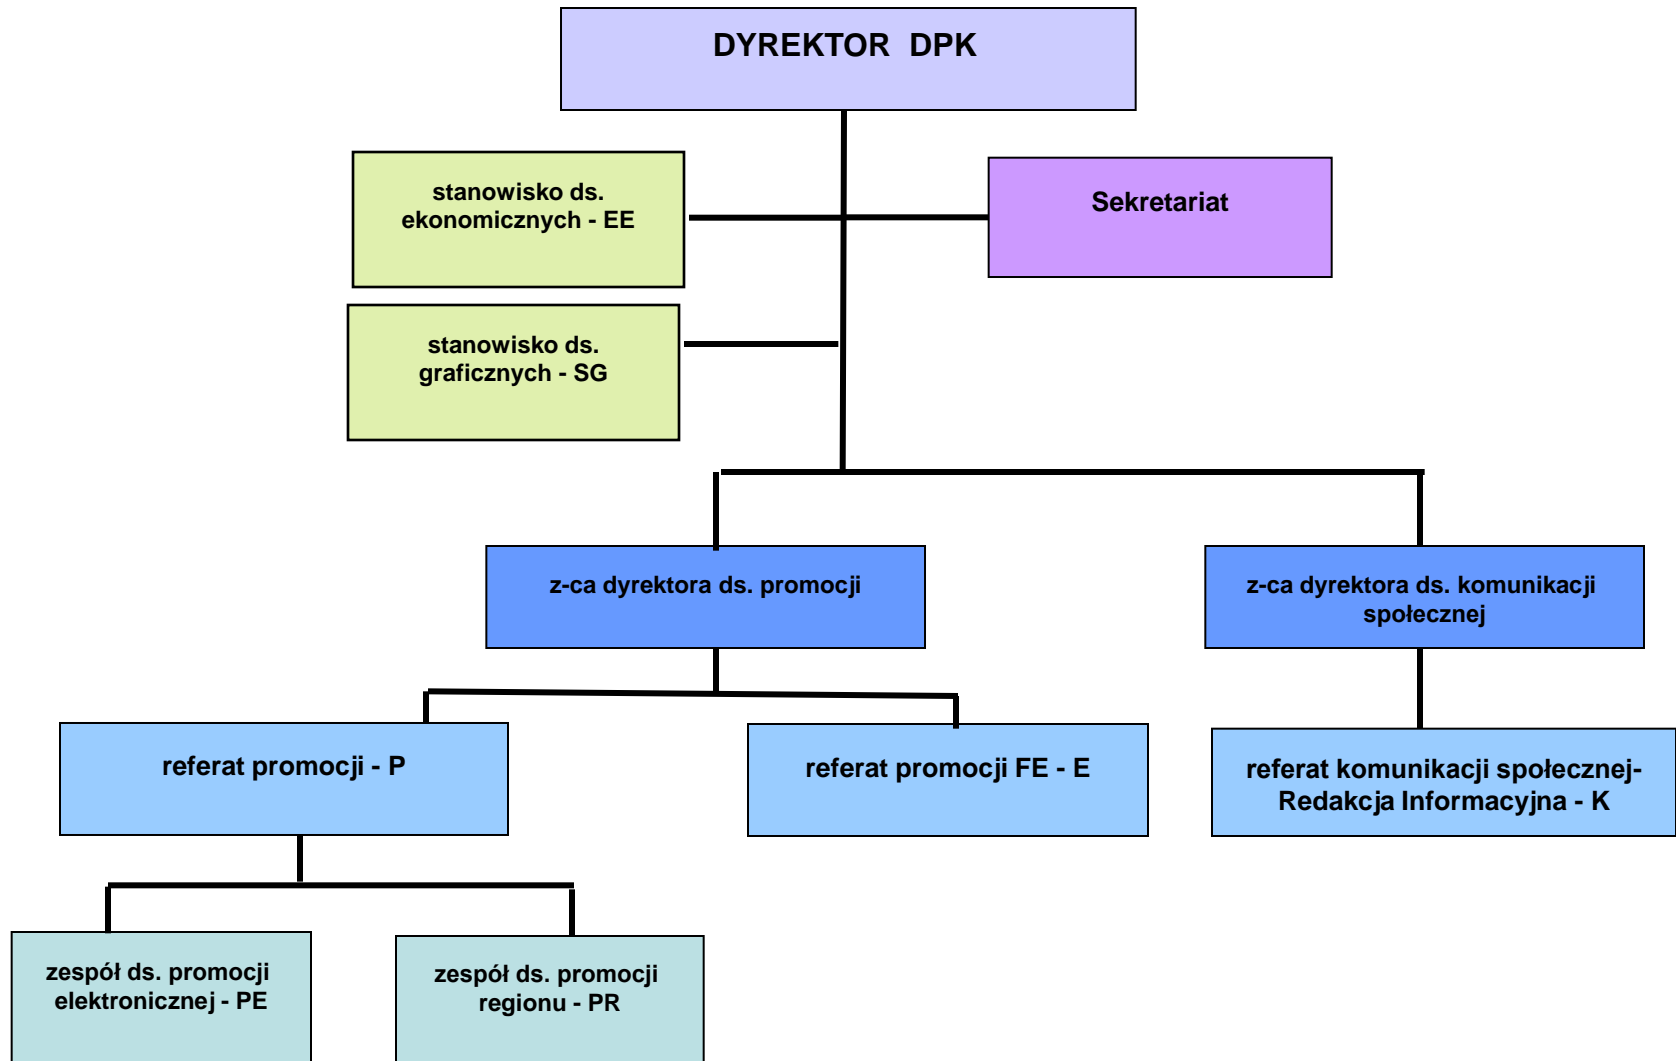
DYREKTOR DPK

stanowisko ds. ekonomicznych - EE

Sekretariat

stanowisko ds. graficznych - SG

z-ca dyrektora ds. promocji

z-ca dyrektora ds. komunikacji społecznej

referat promocji - P

referat promocji FE - E

referat komunikacji społecznej- Redakcja Informacyjna - K

zespół ds. promocji elektronicznej - PE

zespół ds. promocji regionu - PR